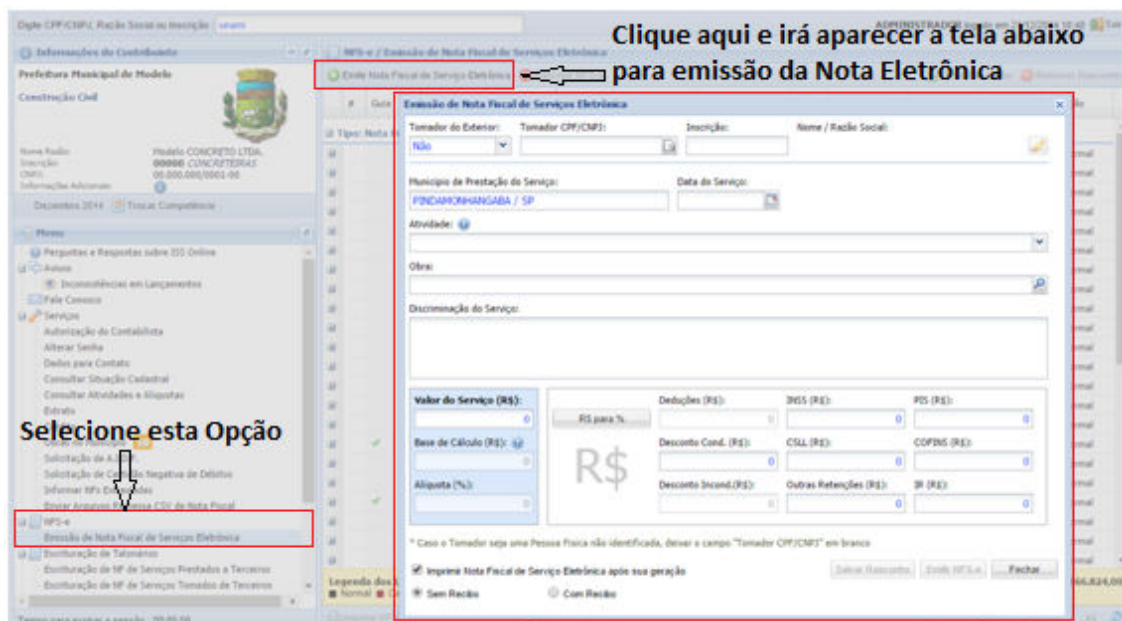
Digite CPF/CNPJ, Razão Social ou Inscrição

ADMINISTRADOR

Informações do Contribuinte

Prefeitura Municipal de Modelo

Construção Civil

Nome Razão: Modelo CONCRETO LTDA.
Inscrição: 00000 CONCRETEIRAS
CNPJ: 00.000.000/0001-00
Informações Adicionais:

Dezembro 2014 Trocar Competência

Menu

Perguntas e Respostas sobre ISS Online
Avisos
Inconsistências em Lançamentos
Fale Conosco
Serviços
Autorização do Contabilista
Alterar Senha
Dados para Contato
Consultar Situação Cadastral
Consultar Atividades e Alíquotas
Extrato

Selecione esta Opção

Solicitação de A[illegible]
Solicitação de Certidão Negativa de Débitos
Informar NFs Extraviadas
Enviar Arquivos Resposta CSV de Nota Fiscal
NFS-e
Emissão de Nota Fiscal de Serviços Eletrônica
Escrituração de Tomadores
Escrituração de NF de Serviços Prestados a Terceiros
Escrituração de NF de Serviços Tomados de Terceiros

NFS-e / Emissão de Nota Fiscal de Serviços Eletrônica

Emitir Nota Fiscal de Serviço Eletrônica

Clique aqui e irá aparecer a tela abaixo para emissão da Nota Eletrônica

Tipo: Nota

Legenda dos
Normal

Emissão de Nota Fiscal de Serviços Eletrônica

Tomador do Exterior: Não
Tomador CPF/CNPJ:
Inscrição:
Nome / Razão Social:

Município de Prestação do Serviço: PINDAMONHANGABA / SP
Data do Serviço:

Atividade:

Obra:

Discriminação do Serviço:

Valor do Serviço (R$): 0
R$ para %
Deduções (R$):
INSS (R$): 0
PIS (R$): 0
Base de Cálculo (R$): 0
Desconto Cond. (R$): 0
CSLL (R$): 0
COFINS (R$): 0
R$
Alíquota (%):
Desconto Incond.(R$): 0
Outras Retenções (R$): 0
IR (R$): 0

* Caso o Tomador seja uma Pessoa Física não identificada, deixar o campo "Tomador CPF/CNPJ" em branco

Imprimir Nota Fiscal de Serviço Eletrônica após sua geração
Sem Recibo
Com Recibo

Salvar Rascunho
Emitir NFS-e
Fechar